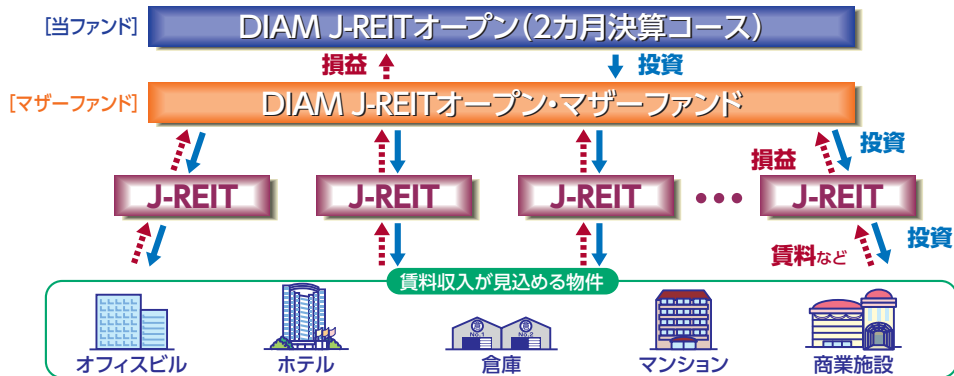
[当ファンド] DIAM J-REITオープン(2カ月決算コース)

損益 投資

[マザーファンド] DIAM J-REITオープン・マザーファンド

投資
損益

J-REIT J-REIT J-REIT ••• J-REIT

投資
賃料など

賃料収入が見込める物件

No.1 No.2

オフィスビル ホテル 倉庫 マンション 商業施設